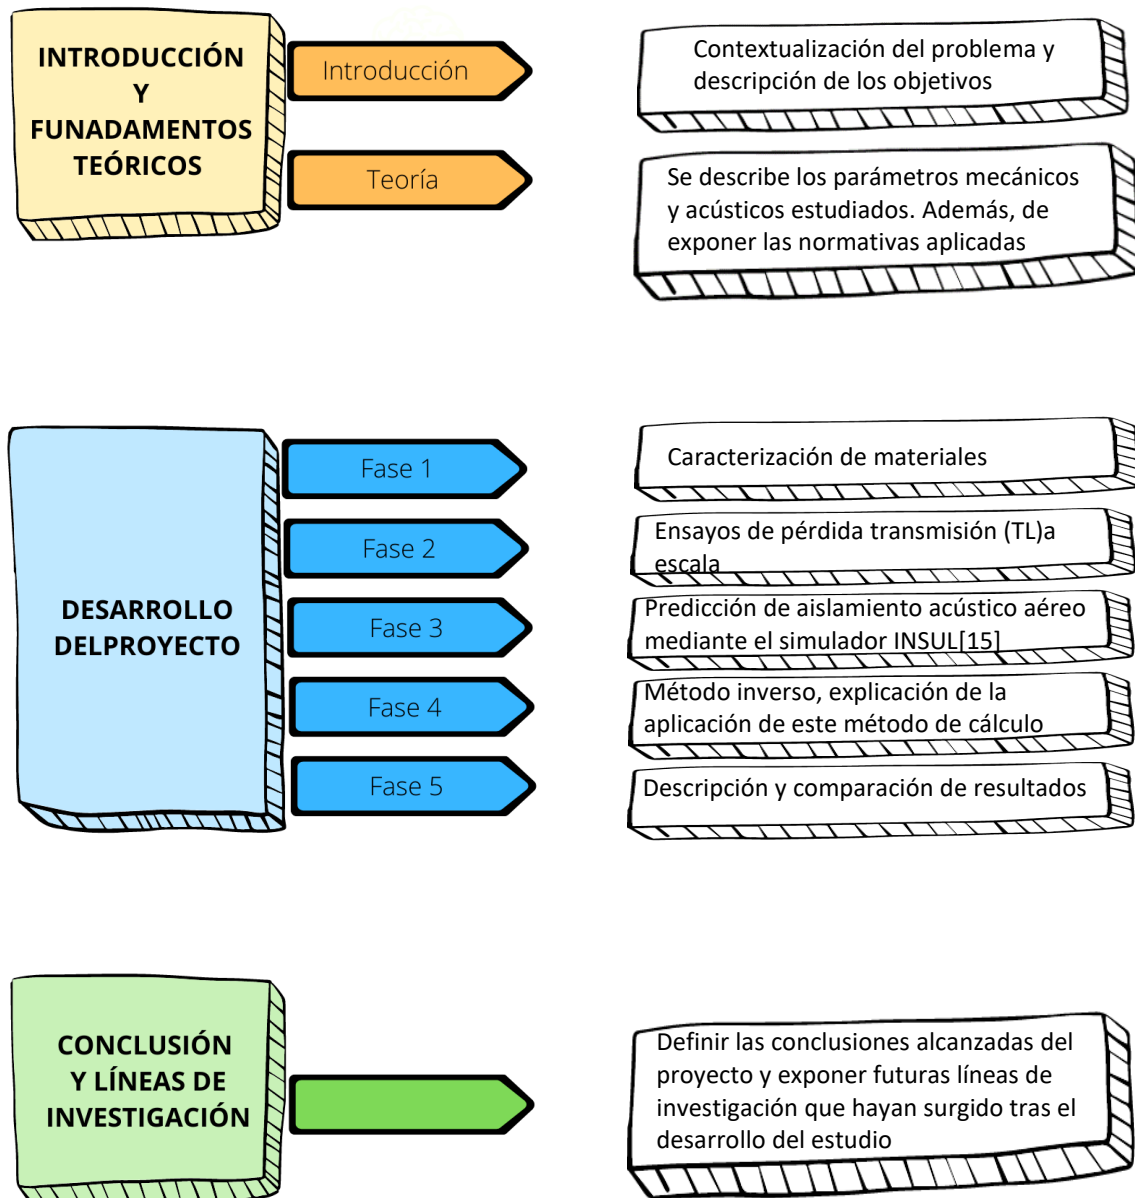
INTRODUCCIÓN Y FUNADAMENTOS TEÓRICOS

Introducción

Contextualización del problema y descripción de los objetivos

Teoría

Se describe los parámetros mecánicos y acústicos estudiados. Además, de exponer las normativas aplicadas

DESARROLLO DELPROYECTO

Fase 1

Caracterización de materiales

Fase 2

Ensayos de pérdida transmisión (TL)a escala

Fase 3

Predicción de aislamiento acústico aéreo mediante el simulador INSUL[15]

Fase 4

Método inverso, explicación de la aplicación de este método de cálculo

Fase 5

Descripción y comparación de resultados

CONCLUSIÓN Y LÍNEAS DE INVESTIGACIÓN

Definir las conclusiones alcanzadas del proyecto y exponer futuras líneas de investigación que hayan surgido tras el desarrollo del estudio